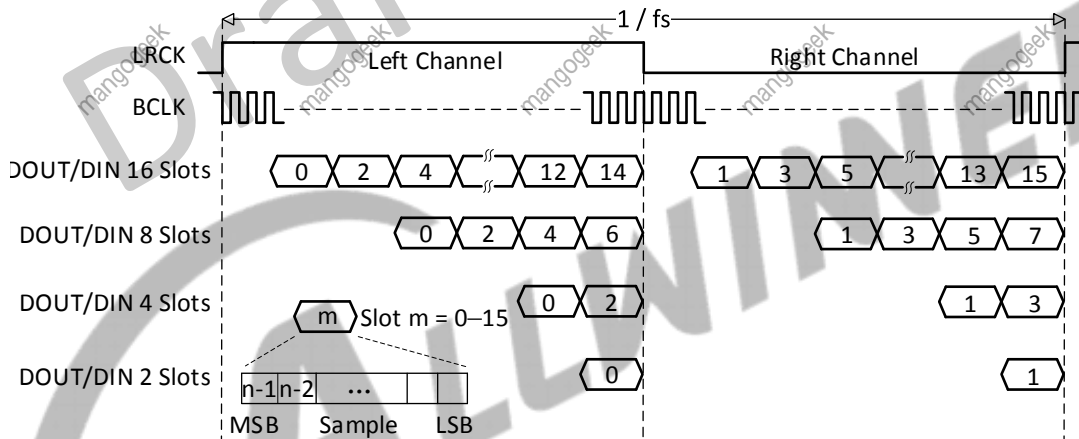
Draft
1 / fs
LRCK
Left Channel
Right Channel
BCLK
DOUT/DIN 16 Slots
0
2
4
12
14
1
3
5
13
15
DOUT/DIN 8 Slots
0
2
4
6
1
3
5
7
DOUT/DIN 4 Slots
m
Slot m = 0–15
0
2
1
3
DOUT/DIN 2 Slots
n-1
n-2
...
0
1
MSB
Sample
LSB
mangogeek
mangogeek
mangogeek
mangogeek
mangogeek
ALLWINNER